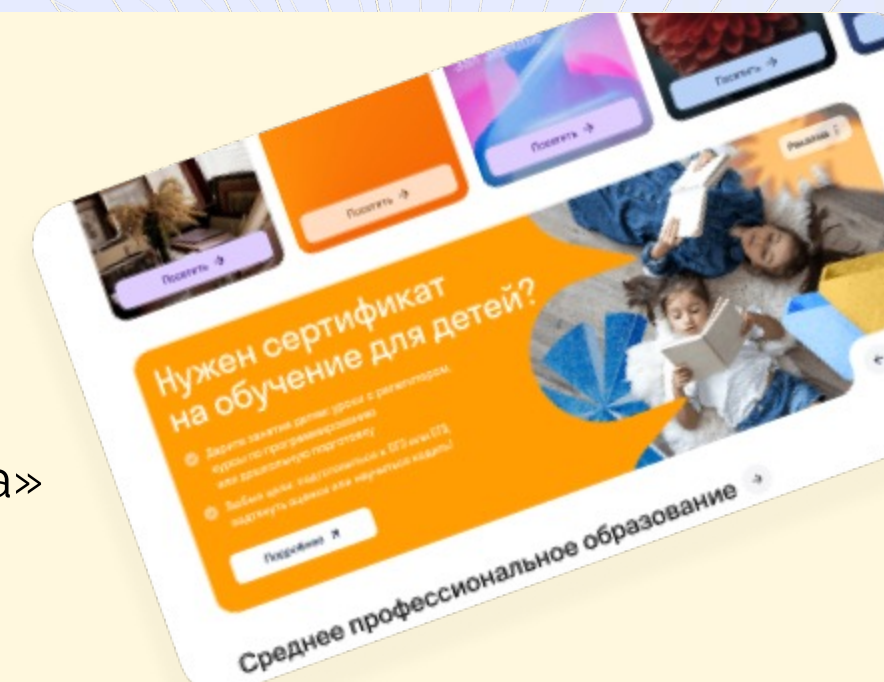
а»

Посетить →

Посетить →

Посетить →

Посетить →

Реклама ⋮

Нужен сертификат на обучение для детей?

Дарите занятия детям: уроки с репетитором, курсы по программированию или дошкольную подготовку

Любые цели: подготовиться к ЕГЭ или ОГЭ, подтянуть оценки или научиться новому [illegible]

Подробнее ↗

Среднее профессиональное образование →